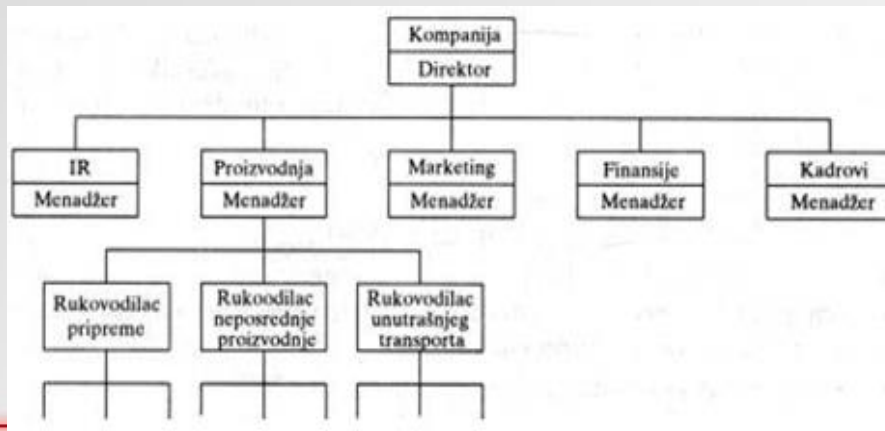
Kompanija
Direktor

IR
Menadžer

Proizvodnja
Menadžer

Marketing
Menadžer

Finansije
Menadžer

Kadrovi
Menadžer

Rukovodilac pripreme

Rukoodilac neposrednje proizvodnje

Rukovodilac unutrašnjeg transporta